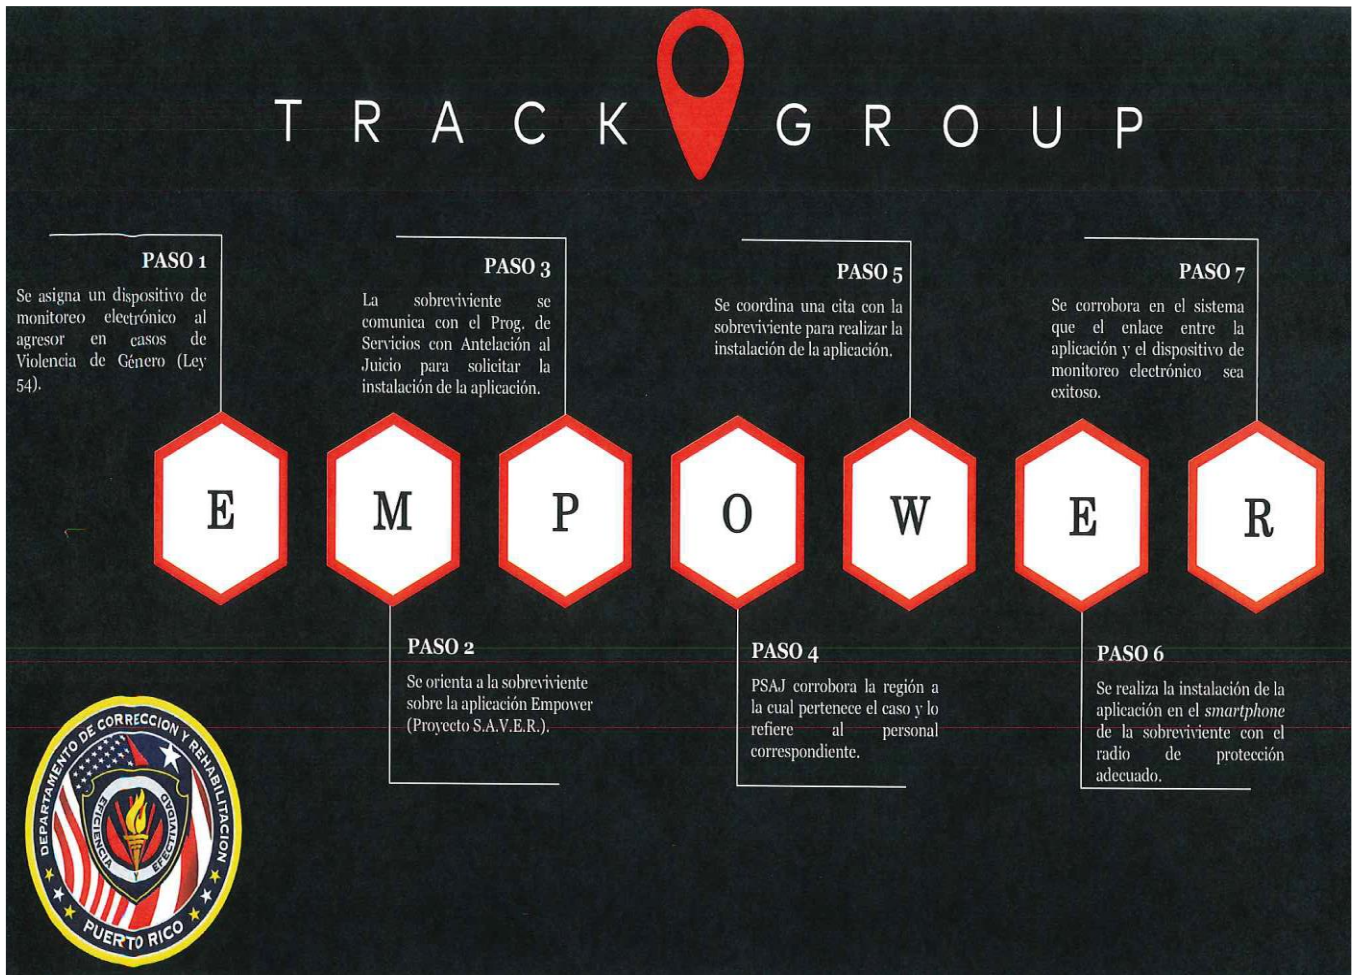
TRACK GROUP

PASO 1
Se asigna un dispositivo de monitoreo electrónico al agresor en casos de Violencia de Género (Ley 54).

PASO 3
La sobreviviente se comunica con el Prog. de Servicios con Antelación al Juicio para solicitar la instalación de la aplicación.

PASO 5
Se coordina una cita con la sobreviviente para realizar la instalación de la aplicación.

PASO 7
Se corrobora en el sistema que el enlace entre la aplicación y el dispositivo de monitoreo electrónico sea exitoso.

E M P O W E R

PASO 2
Se orienta a la sobreviviente sobre la aplicación Empower (Proyecto S.A.V.E.R.).

PASO 4
PSAJ corrobora la región a la cual pertenece el caso y lo refiere al personal correspondiente.

PASO 6
Se realiza la instalación de la aplicación en el *smartphone* de la sobreviviente con el radio de protección adecuado.

DEPARTAMENTO DE CORRECCION Y REHABILITACION
VIGILANCIA EFICIENCIA EFECTIVIDAD
PUERTO RICO